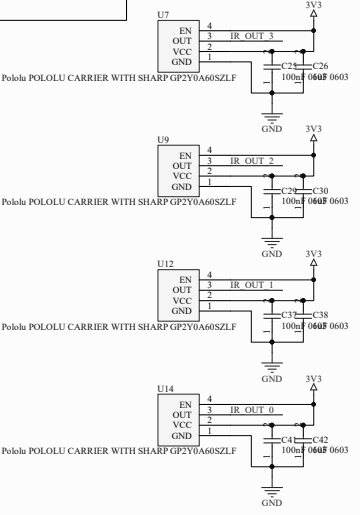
3V3
U7
EN
OUT
VCC
GND
4
3
2
1
IR_OUT_3
C25
C26
100nF 0603
10uF 0603
Pololu POLOLU CARRIER WITH SHARP GP2Y0A60SZLF
GND

3V3
U9
EN
OUT
VCC
GND
4
3
2
1
IR_OUT_2
C29
C30
100nF 0603
10uF 0603
Pololu POLOLU CARRIER WITH SHARP GP2Y0A60SZLF
GND

3V3
U12
EN
OUT
VCC
GND
4
3
2
1
IR_OUT_1
C37
C38
100nF 0603
10uF 0603
Pololu POLOLU CARRIER WITH SHARP GP2Y0A60SZLF
GND

3V3
U14
EN
OUT
VCC
GND
4
3
2
1
IR_OUT_0
C41
C42
100nF 0603
10uF 0603
Pololu POLOLU CARRIER WITH SHARP GP2Y0A60SZLF
GND